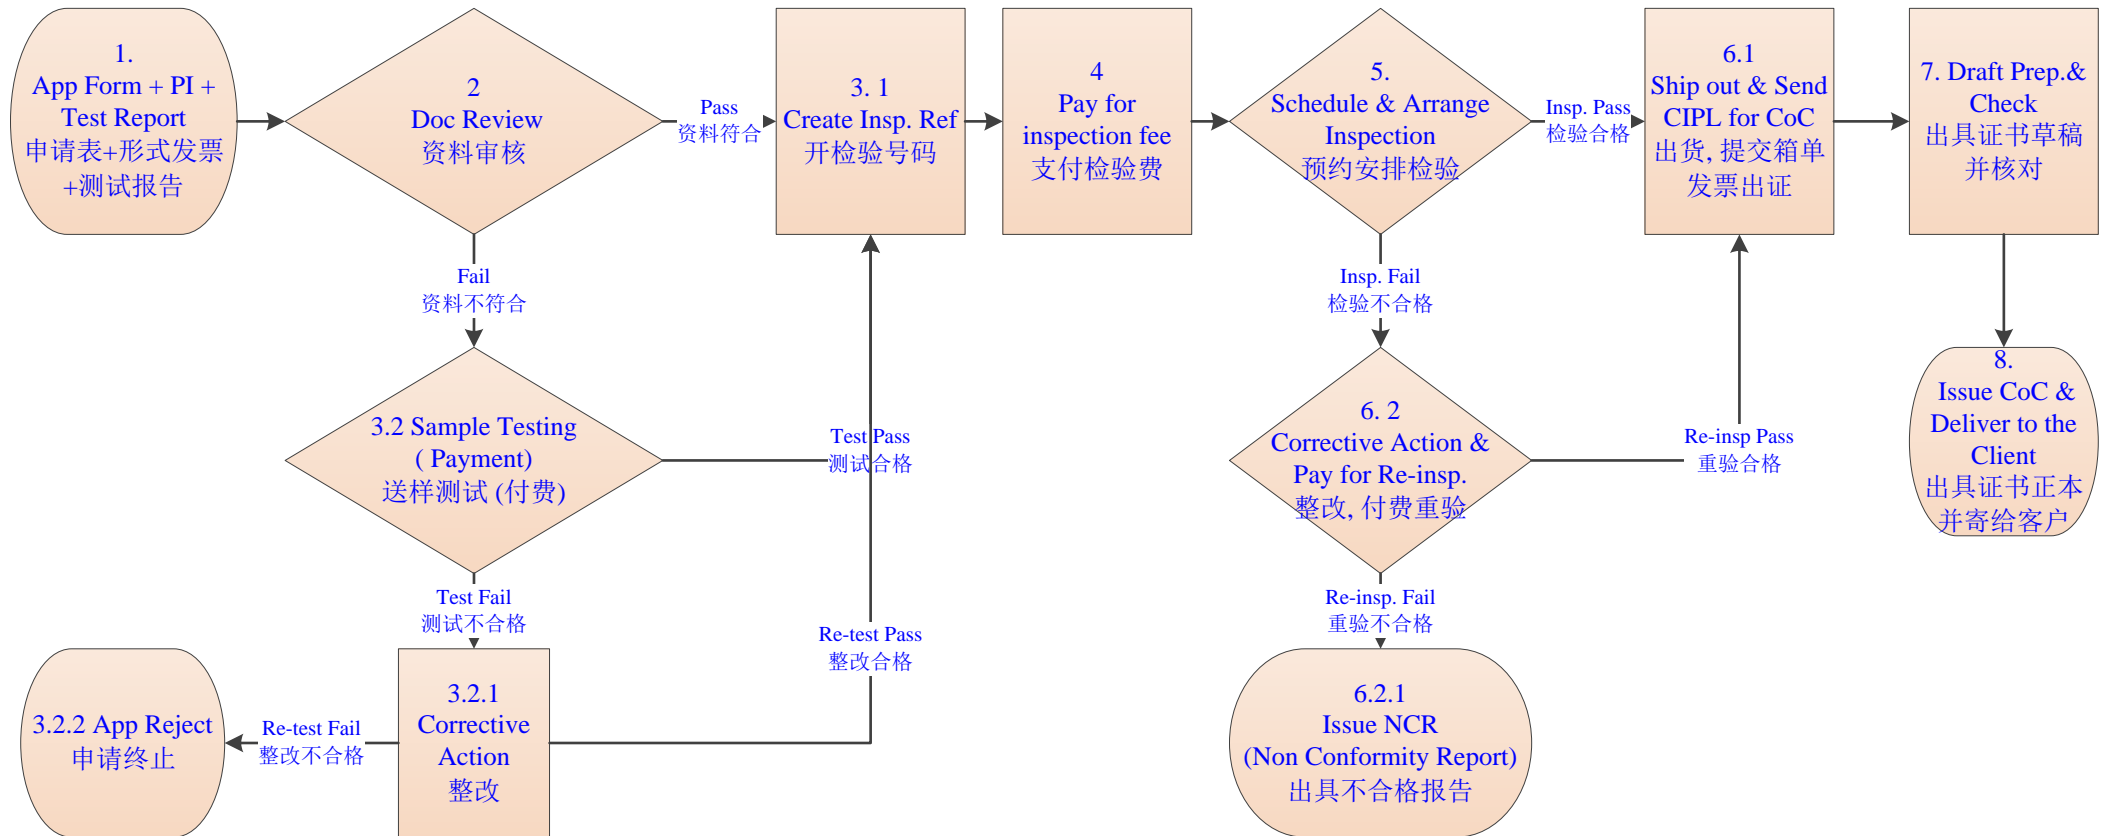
1.
App Form + PI + Test Report
申请表+形式发票+测试报告

2
Doc Review
资料审核

Pass
资料符合

3. 1
Create Insp. Ref
开检验号码

4
Pay for inspection fee
支付检验费

5.
Schedule & Arrange Inspection
预约安排检验

Insp. Pass
检验合格

6.1
Ship out & Send CIPL for CoC
出货, 提交箱单发票出证

7. Draft Prep.& Check
出具证书草稿并核对

Fail
资料不符合

Insp. Fail
检验不合格

8.
Issue CoC & Deliver to the Client
出具证书正本并寄给客户

3.2 Sample Testing
( Payment)
送样测试 (付费)

Test Pass
测试合格

6. 2
Corrective Action & Pay for Re-insp.
整改, 付费重验

Re-insp Pass
重验合格

Test Fail
测试不合格

Re-test Pass
整改合格

Re-insp. Fail
重验不合格

3.2.2 App Reject
申请终止

Re-test Fail
整改不合格

3.2.1
Corrective Action
整改

6.2.1
Issue NCR
(Non Conformity Report)
出具不合格报告